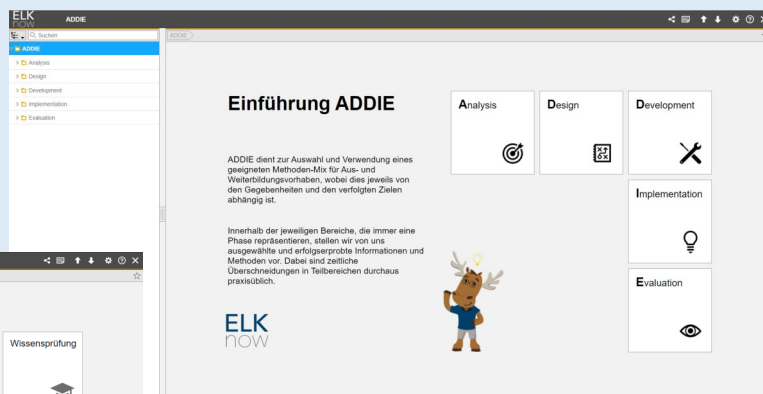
ELK now ADDIE

Suchen

ADDIE
Analysis
Design
Development
Implementation
Evaluation

ADDIE

Einführung ADDIE

ADDIE dient zur Auswahl und Verwendung eines geeigneten Methoden-Mix für Aus- und Weiterbildungsvorhaben, wobei dies jeweils von den Gegebenheiten und den verfolgten Zielen abhängig ist.

Innerhalb der jeweiligen Bereiche, die immer eine Phase repräsentieren, stellen wir von uns ausgewählte und erfolgserprobte Informationen und Methoden vor. Dabei sind zeitliche Überschneidungen in Teilbereichen durchaus praxisüblich.

ELK now

Analysis

Design

Development

Implementation

Evaluation

Wissensprüfung